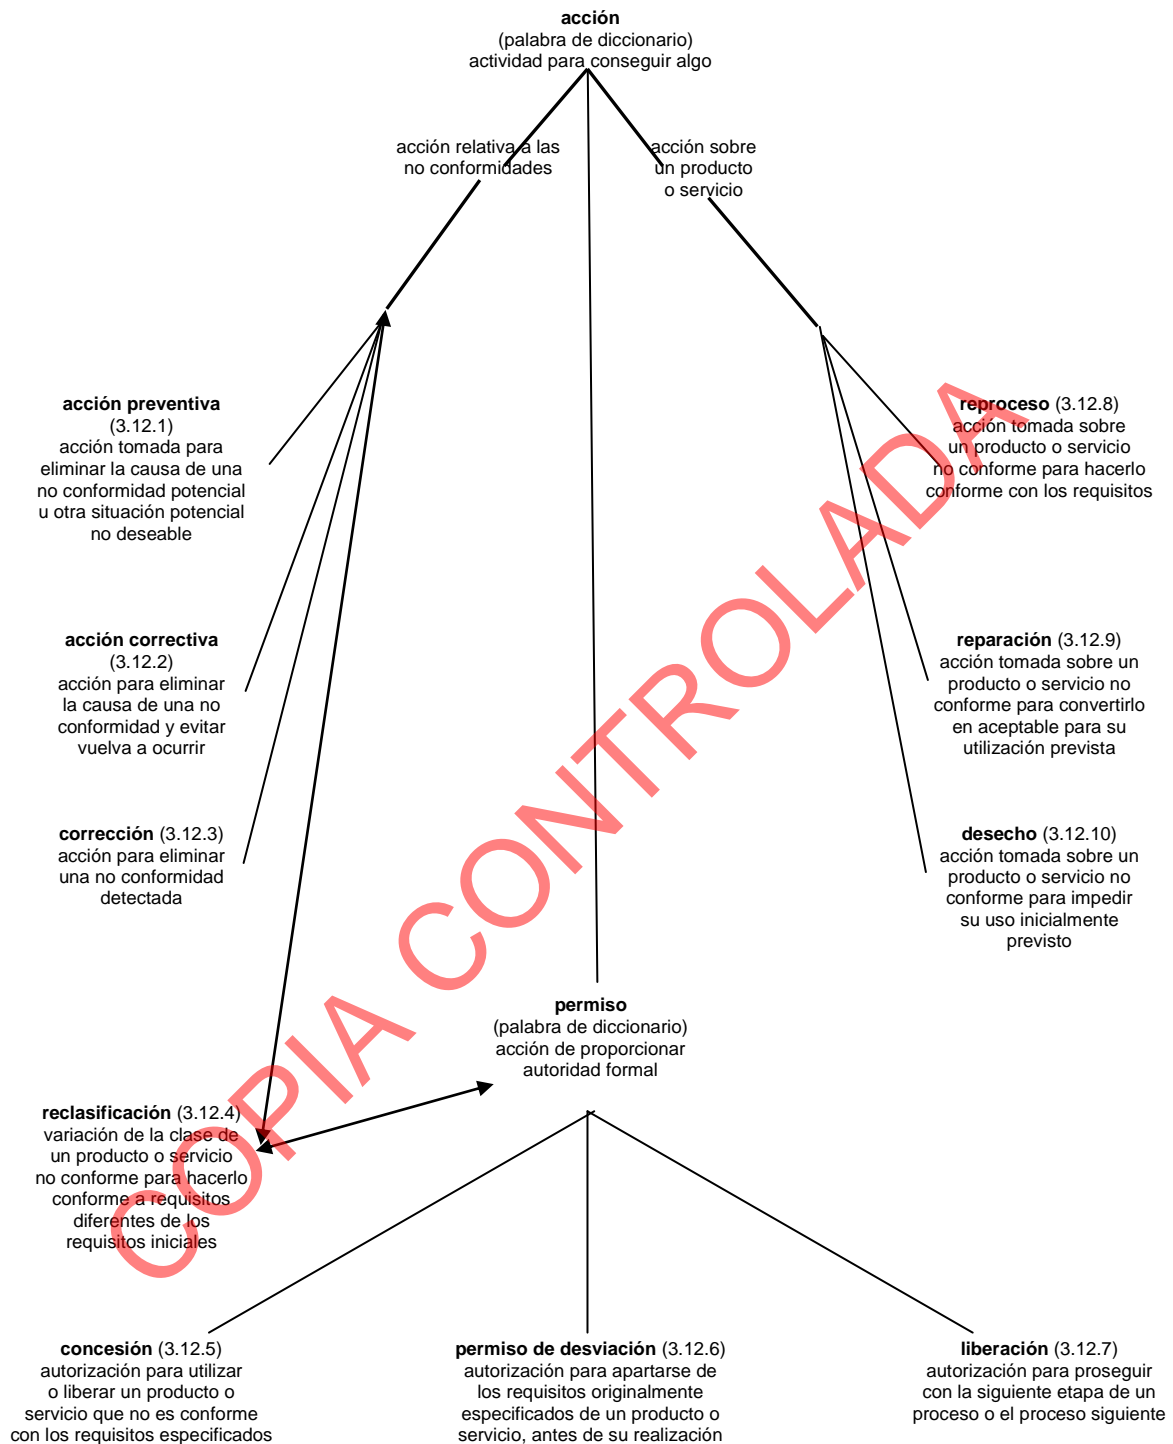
**acción**
(palabra de diccionario)
actividad para conseguir algo

acción relativa a las no conformidades

acción sobre un producto o servicio

**acción preventiva** (3.12.1)
acción tomada para eliminar la causa de una no conformidad potencial u otra situación potencial no deseable

**acción correctiva** (3.12.2)
acción para eliminar la causa de una no conformidad y evitar vuelva a ocurrir

**corrección** (3.12.3)
acción para eliminar una no conformidad detectada

**reproceso** (3.12.8)
acción tomada sobre un producto o servicio no conforme para hacerlo conforme con los requisitos

**reparación** (3.12.9)
acción tomada sobre un producto o servicio no conforme para convertirlo en aceptable para su utilización prevista

**desecho** (3.12.10)
acción tomada sobre un producto o servicio no conforme para impedir su uso inicialmente previsto

**permiso**
(palabra de diccionario)
acción de proporcionar autoridad formal

**reclasificación** (3.12.4)
variación de la clase de un producto o servicio no conforme para hacerlo conforme a requisitos diferentes de los requisitos iniciales

**concesión** (3.12.5)
autorización para utilizar o liberar un producto o servicio que no es conforme con los requisitos especificados

**permiso de desviación** (3.12.6)
autorización para apartarse de los requisitos originalmente especificados de un producto o servicio, antes de su realización

**liberación** (3.12.7)
autorización para proseguir con la siguiente etapa de un proceso o el proceso siguiente

COPIA CONTROLADA